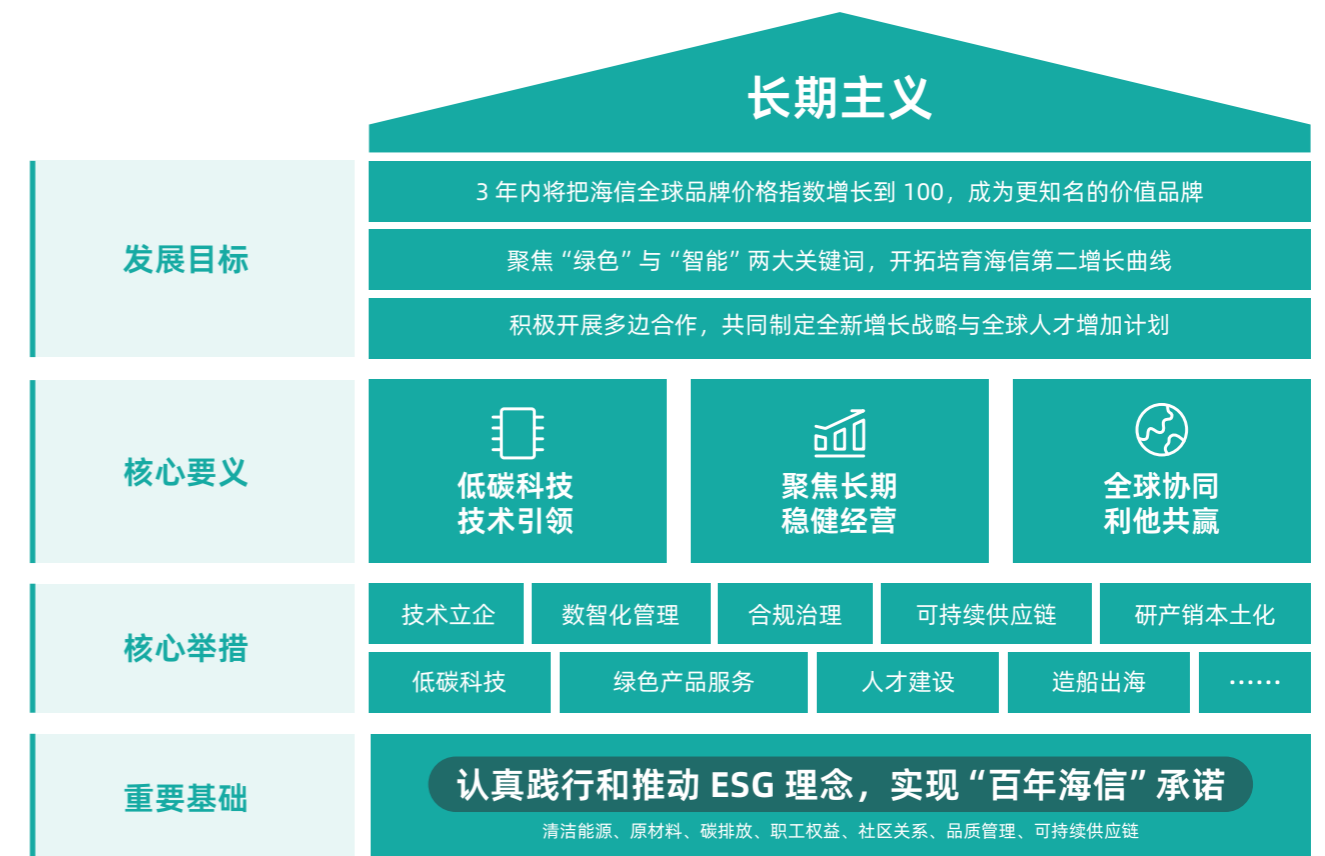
长期主义

发展目标

3 年内将把海信全球品牌价格指数增长到 100，成为更知名的价值品牌

聚焦“绿色”与“智能”两大关键词，开拓培育海信第二增长曲线

积极开展多边合作，共同制定全新增长战略与全球人才增加计划

核心要义

低碳科技
技术引领

聚焦长期
稳健经营

全球协同
利他共赢

核心举措

技术立企 | 数智化管理 | 合规治理 | 可持续供应链 | 研产销本土化

低碳科技 | 绿色产品服务 | 人才建设 | 造船出海 | ……

重要基础

认真践行和推动 ESG 理念，实现“百年海信”承诺

清洁能源、原材料、碳排放、职工权益、社区关系、品质管理、可持续供应链